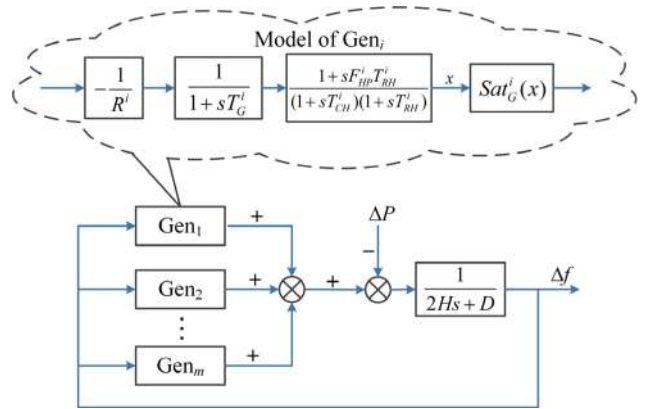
Model of Gen$_i$

$-\frac{1}{R^i}$

$\frac{1}{1+sT_G^i}$

$\frac{1+sF_{HP}^i T_{RH}^i}{(1+sT_{CH}^i)(1+sT_{RH}^i)}$

$x$

$Sat_G^i(x)$

Gen$_1$

Gen$_2$

⋮

Gen$_m$

+

+

+

+

$\Delta P$

−

$\frac{1}{2Hs+D}$

$\Delta f$